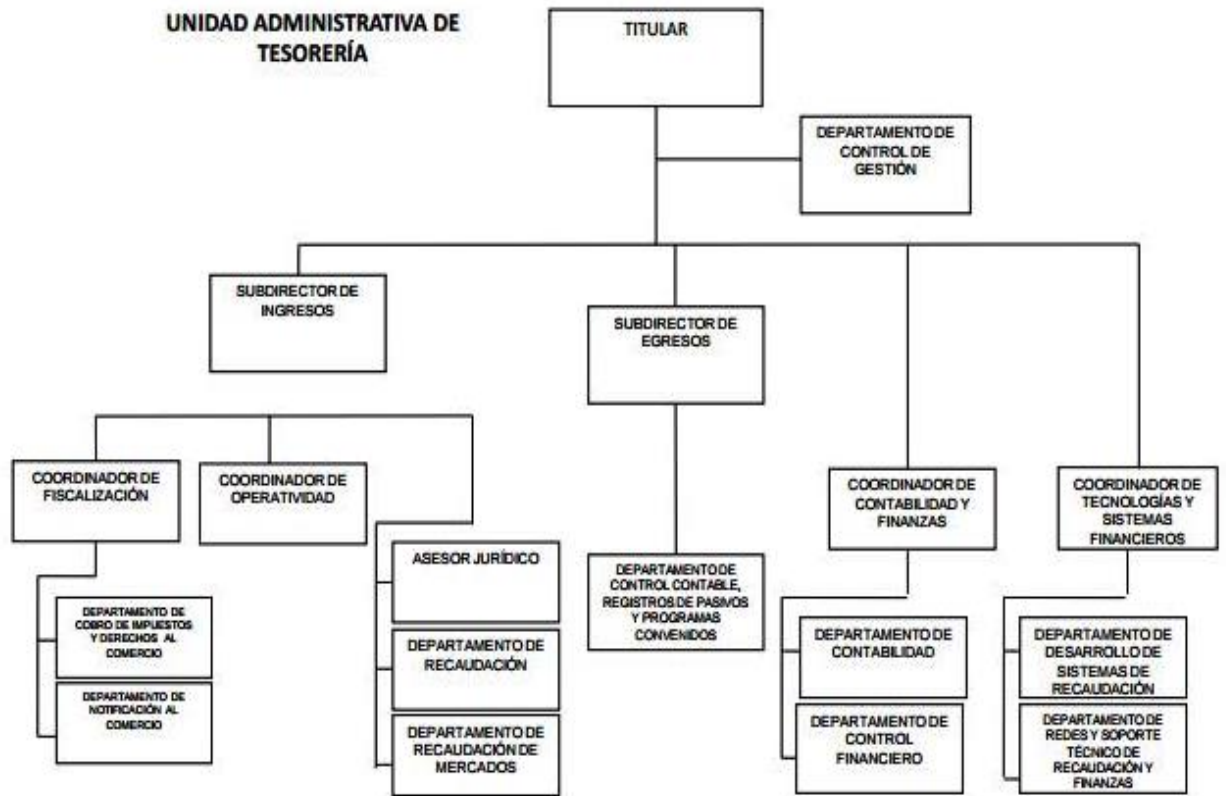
UNIDAD ADMINISTRATIVA DE TESORERÍA

TITULAR

DEPARTAMENTO DE CONTROL DE GESTIÓN

SUBDIRECTOR DE INGRESOS

SUBDIRECTOR DE EGRESOS

COORDINADOR DE FISCALIZACIÓN

COORDINADOR DE OPERATIVIDAD

DEPARTAMENTO DE COBRO DE IMPUESTOS Y DERECHOS AL COMERCIO

DEPARTAMENTO DE NOTIFICACIÓN AL COMERCIO

ASESOR JURÍDICO

DEPARTAMENTO DE RECAUDACIÓN

DEPARTAMENTO DE RECAUDACIÓN DE MERCADOS

DEPARTAMENTO DE CONTROL CONTABLE, REGISTROS DE PASIVOS Y PROGRAMAS CONVENIDOS

COORDINADOR DE CONTABILIDAD Y FINANZAS

DEPARTAMENTO DE CONTABILIDAD

DEPARTAMENTO DE CONTROL FINANCIERO

COORDINADOR DE TECNOLOGÍAS Y SISTEMAS FINANCIEROS

DEPARTAMENTO DE DESARROLLO DE SISTEMAS DE RECAUDACIÓN

DEPARTAMENTO DE REDES Y SOPORTE TÉCNICO DE RECAUDACIÓN Y FINANZAS